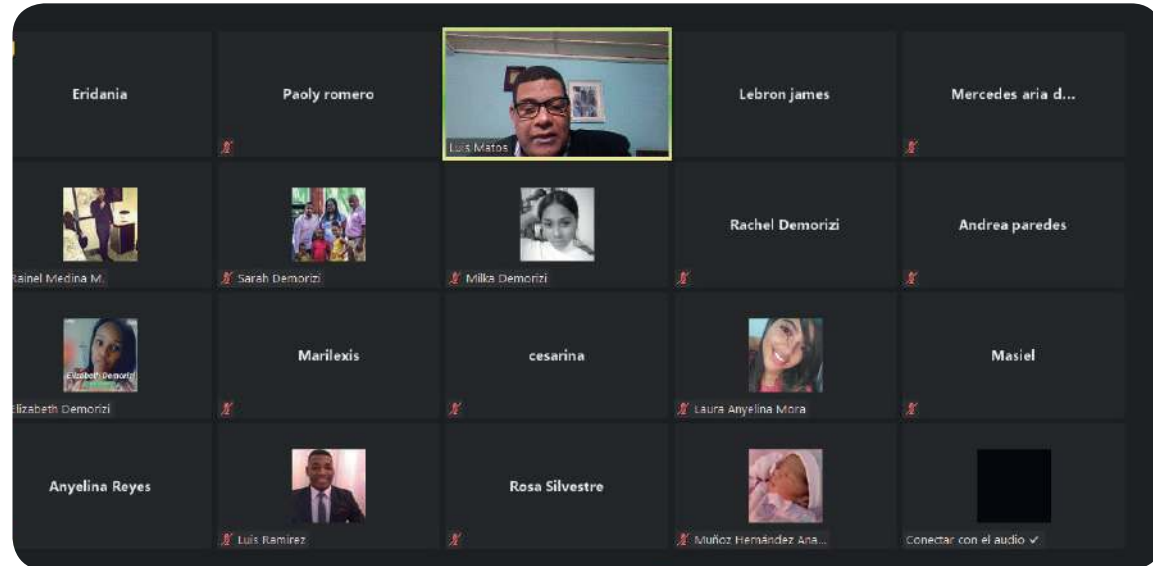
Eridania

Paoly romero

Luis Matos

Lebron james

Mercedes aria d...

Rainel Medina M.

Sarah Demorizi

Milka Demorizi

Rachel Demorizi

Andrea paredes

Elizabeth Demorizi

Elizabeth Demorizi

Marilexis

cesarina

Laura Anyelina Mora

Masiel

Anyelina Reyes

Luis Ramirez

Rosa Silvestre

Muñoz Hernández Ana...

Conectar con el audio ✓